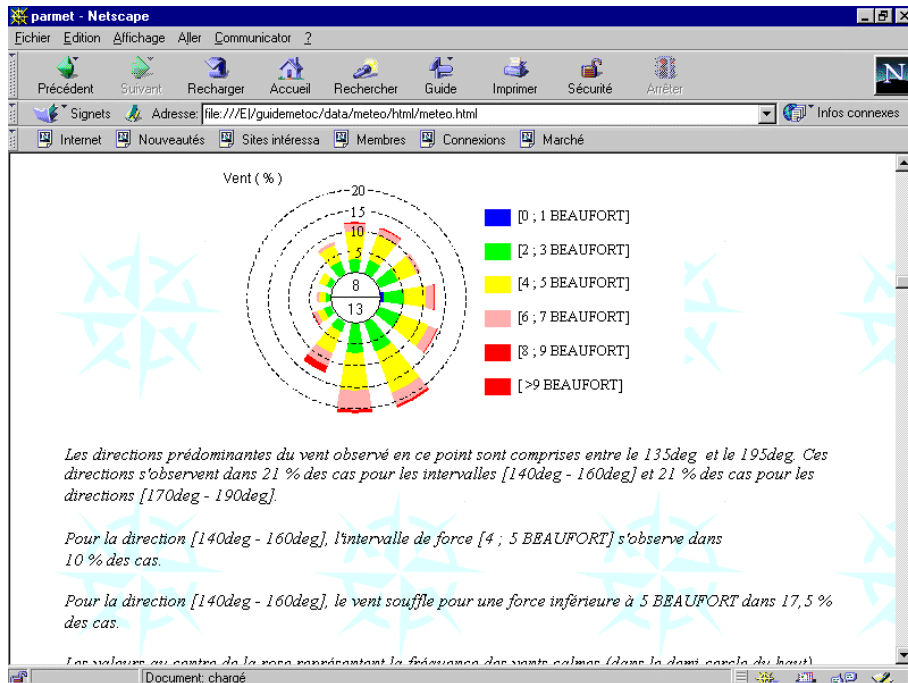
parmet - Netscape

Fichier Edition Affichage Aller Communicator ?

Précédent Suivant Recharger Accueil Rechercher Guide Imprimer Sécurité Arrêter

Signets Adresse: file:///E|/guidemetoc/data/meteo/html/meteo.html Infos connexes

Internet Nouveautés Sites intéressa Membres Connexions Marché

Vent ( % )

20
15
10
5
8
13

[0 ; 1 BEAUFORT]
[2 ; 3 BEAUFORT]
[4 ; 5 BEAUFORT]
[6 ; 7 BEAUFORT]
[8 ; 9 BEAUFORT]
[>9 BEAUFORT]

Les directions prédominantes du vent observé en ce point sont comprises entre le 135deg et le 195deg. Ces directions s'observent dans 21 % des cas pour les intervalles [140deg - 160deg] et 21 % des cas pour les directions [170deg - 190deg].

Pour la direction [140deg - 160deg], l'intervalle de force [4 ; 5 BEAUFORT] s'observe dans 10 % des cas.

Pour la direction [140deg - 160deg], le vent souffle pour une force inférieure à 5 BEAUFORT dans 17,5 % des cas.

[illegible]

Document: chargé